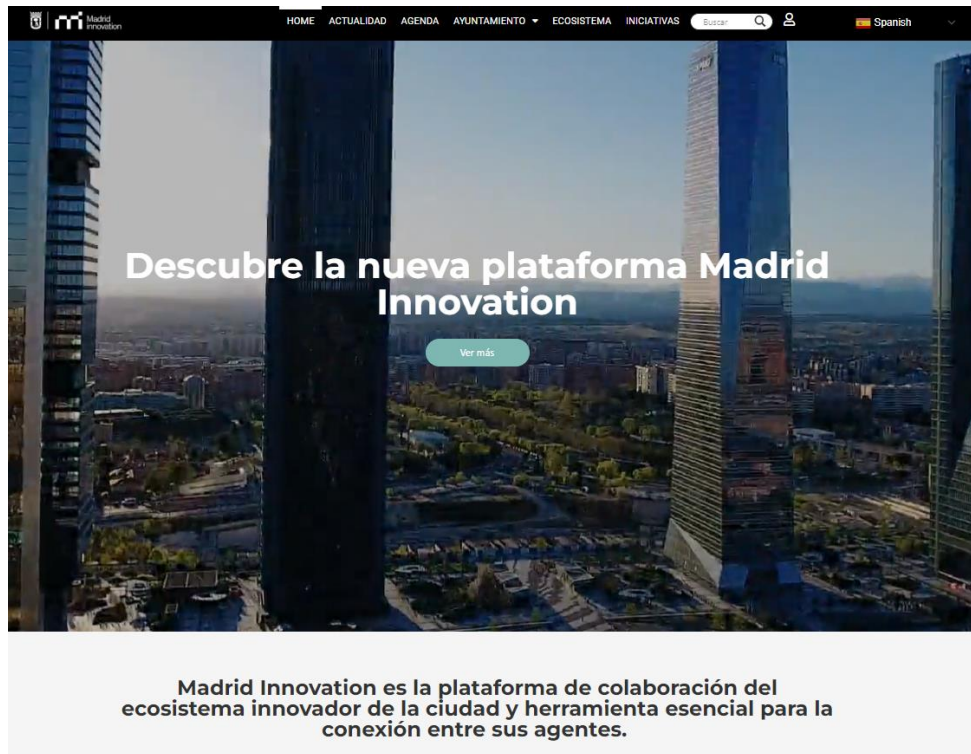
Madrid innovation

HOME ACTUALIDAD AGENDA AYUNTAMIENTO ECOSISTEMA INICIATIVAS Buscar Spanish

Descubre la nueva plataforma Madrid Innovation

Ver más

Madrid Innovation es la plataforma de colaboración del ecosistema innovador de la ciudad y herramienta esencial para la conexión entre sus agentes.